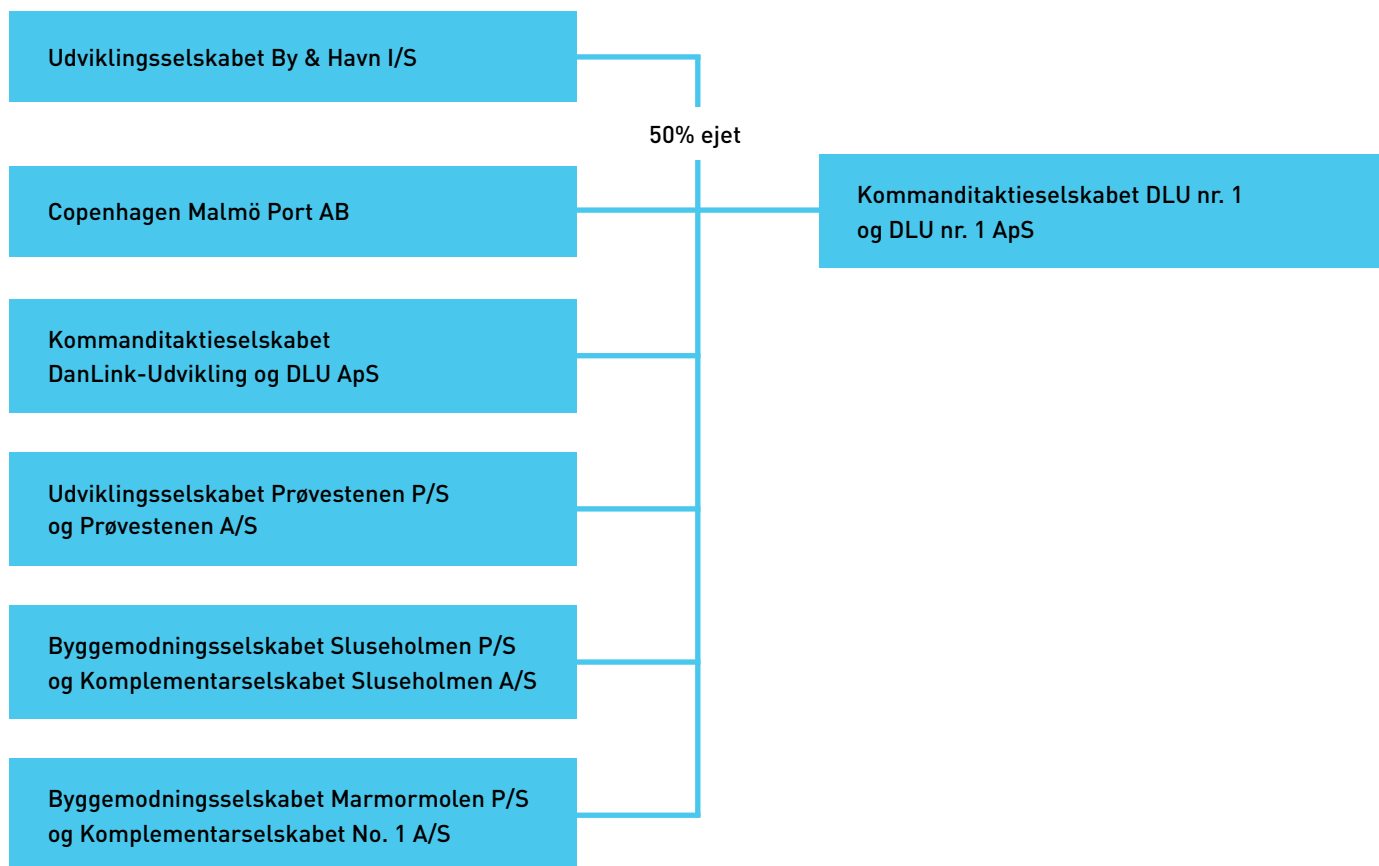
Udviklingsselskabet By & Havn I/S

50% ejet

Copenhagen Malmö Port AB

Kommanditaktieselskabet DLU nr. 1 og DLU nr. 1 ApS

Kommanditaktieselskabet DanLink-Udvikling og DLU ApS

Udviklingsselskabet Prøvestenen P/S og Prøvestenen A/S

Byggemodningsselskabet Sluseholmen P/S og Komplementarselskabet Sluseholmen A/S

Byggemodningsselskabet Marmormolen P/S og Komplementarselskabet No. 1 A/S